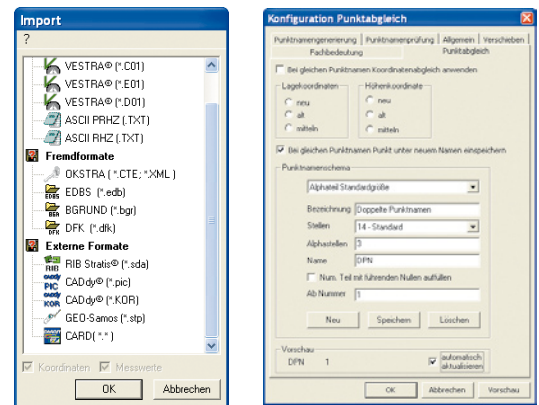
Import

?

VESTRA® (*.C01)
VESTRA® (*.E01)
VESTRA® (*.D01)
ASCII PRHZ (.TXT)
ASCII RHZ (.TXT)
Fremdformate
OKSTRA (*.CTE; *.XML)
EDBS (*.edb)
BGRUND (*.bgr)
DFK (*.dfk)
Externe Formate
RIB Stratis® (*.sda)
CADdy® (*.pic)
CADdy® (*.KOR)
GEO-Samos (*.stp)
CARD(*.*)

Koordinaten
Messwerte
OK
Abbrechen

Konfiguration Punktabgleich

Punktnamengenerierung | Punktnamenprüfung | Allgemein | Verschieben
Fachbedeutung | Punktabgleich

Bei gleichen Punktnamen Koordinatenabgleich anwenden

Lagekoordinaten
neu
alt
mitteln

Höhenkoordinate
neu
alt
mitteln

Bei gleichen Punktnamen Punkt unter neuem Namen einspeichern

Punktnamenschema
Alphateil Standardgröße
Bezeichnung: Doppelte Punktnamen
Stellen: 14 - Standard
Alphastellen: 3
Name: DPN
Num. Teil mit führenden Nullen auffüllen
Ab Nummer: 1

Neu
Speichern
Löschen

Vorschau
DPN 1
automatisch aktualisieren

OK
Abbrechen
Vorschau